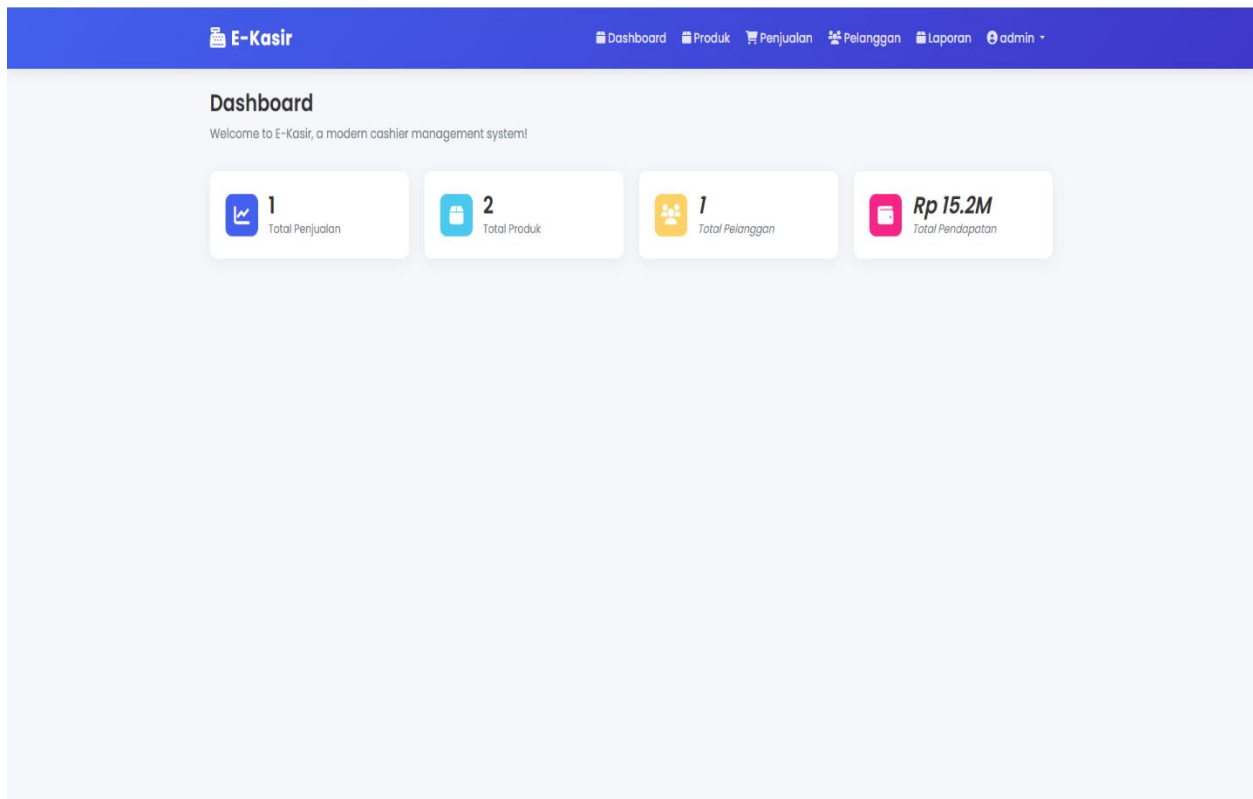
E-Kasir

Dashboard Produk Penjualan Pelanggan Laporan admin

Dashboard

Welcome to E-Kasir, a modern cashier management system!

1
Total Penjualan

2
Total Produk

1
Total Pelanggan

Rp 15.2M
Total Pendapatan